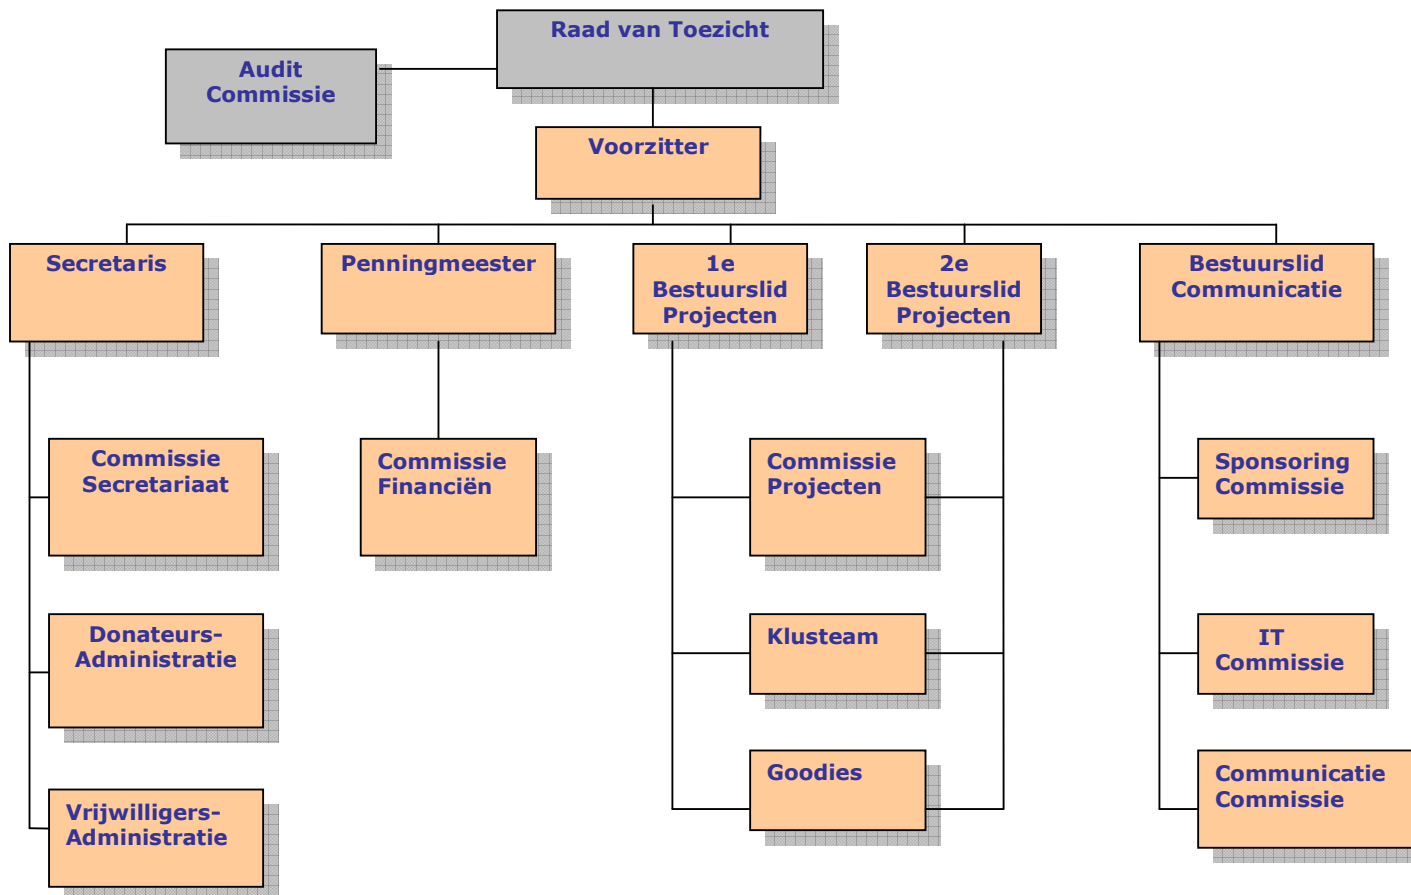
Raad van Toezicht

Audit Commissie

Voorzitter

Secretaris

Penningmeester

1e Bestuurslid Projecten

2e Bestuurslid Projecten

Bestuurslid Communicatie

Commissie Secretariaat

Donateurs-Administratie

Vrijwilligers-Administratie

Commissie Financiën

Commissie Projecten

Klusteam

Goodies

Sponsoring Commissie

IT Commissie

Communicatie Commissie